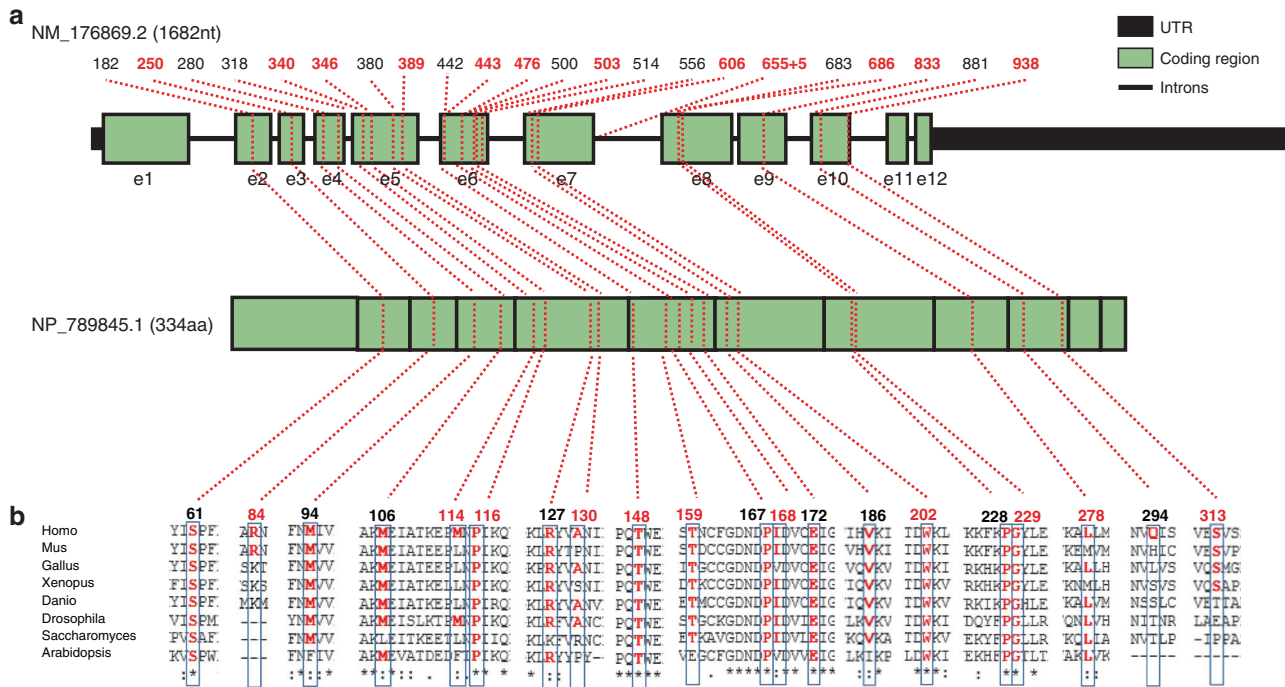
a

NM_176869.2 (1682nt)

182 250 280 318 340 346 380 389 442 443 476 500 503 514 556 606 655+5 683 686 833 881 938

UTR
Coding region
Introns

e1 e2 e3 e4 e5 e6 e7 e8 e9 e10 e11 e12

NP_789845.1 (334aa)

b

61 84 94 106 114 116 127 130 148 159 167 168 172 186 202 228 229 278 294 313

Homo
Mus
Gallus
Xenopus
Danio
Drosophila
Saccharomyces
Arabidopsis